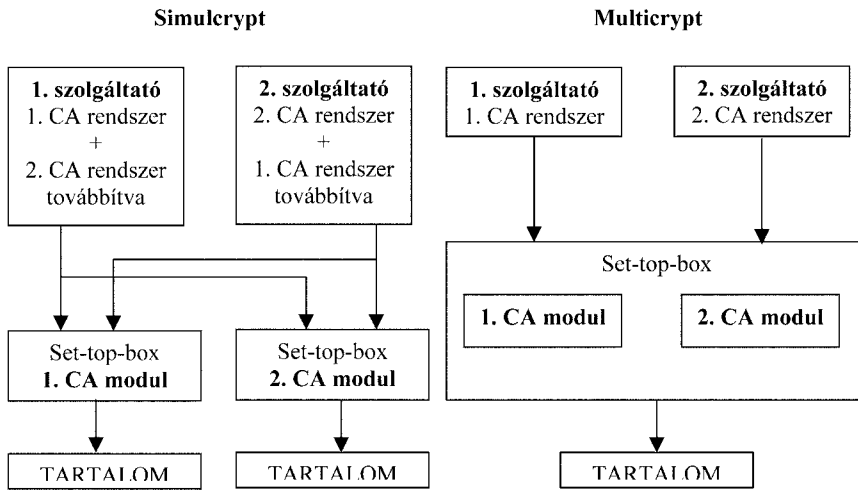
Simulcrypt

1. szolgáltató
1. CA rendszer
+
2. CA rendszer
továbbítva

2. szolgáltató
2. CA rendszer
+
1. CA rendszer
továbbítva

Set-top-box
1. CA modul

Set-top-box
2. CA modul

TARTALOM

TARTALOM

Multicrypt

1. szolgáltató
1. CA rendszer

2. szolgáltató
2. CA rendszer

Set-top-box

1. CA modul

2. CA modul

TARTALOM